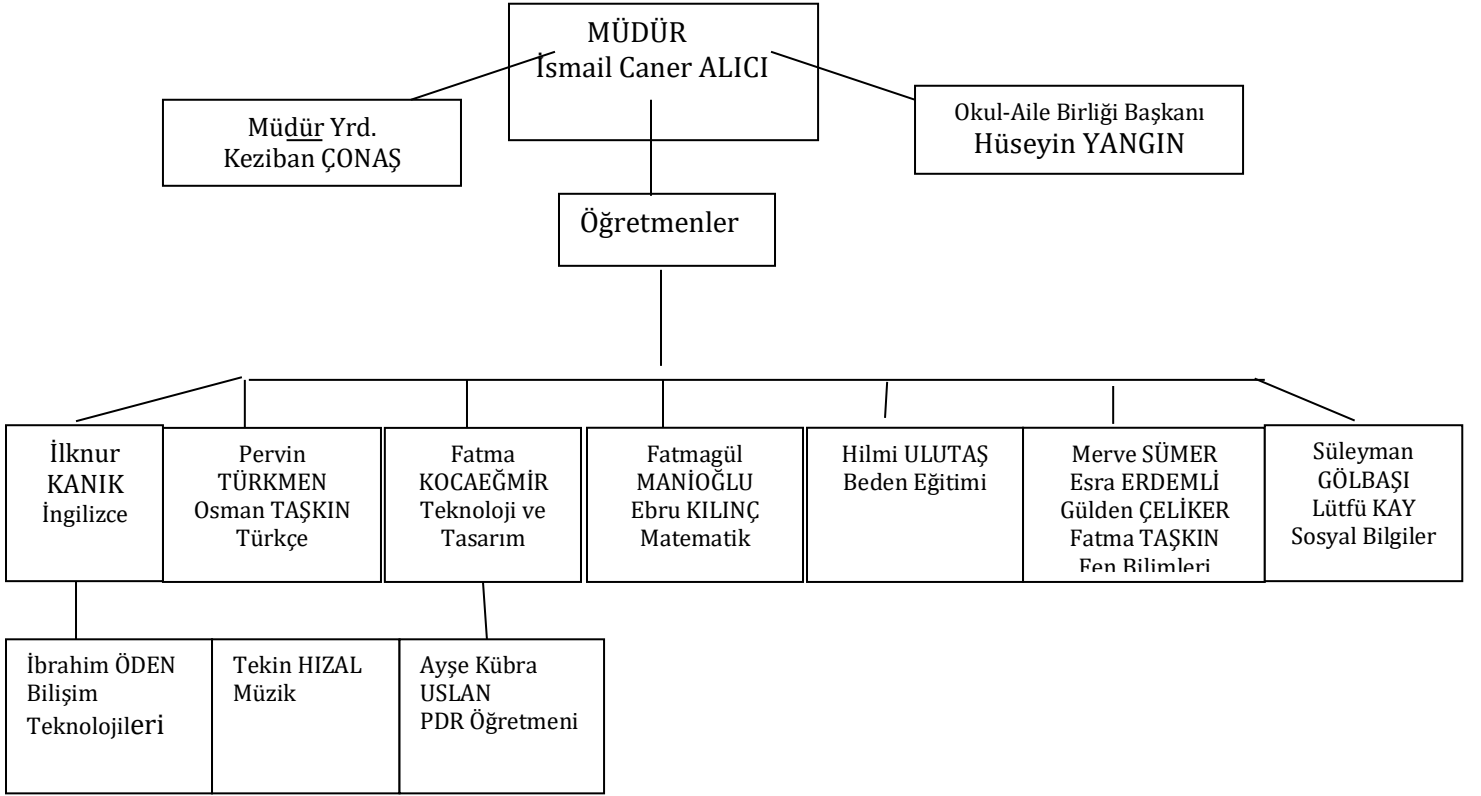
MÜDÜR
İsmail Caner ALICI

Müdür Yrd.
Keziban ÇONAŞ

Okul-Aile Birliği Başkanı
Hüseyin YANGIN

Öğretmenler

İlknur KANIK
İngilizce

Pervin TÜRKMEN
Osman TAŞKIN
Türkçe

Fatma KOCAEĞMİR
Teknoloji ve Tasarım

Fatmagül MANİOĞLU
Ebru KILINÇ
Matematik

Hilmi ULUTAŞ
Beden Eğitimi

Merve SÜMER
Esra ERDEMLİ
Gülden ÇELİKER
Fatma TAŞKIN
Fen Bilimleri

Süleyman GÖLBAŞI
Lütfü KAY
Sosyal Bilgiler

İbrahim ÖDEN
Bilişim
Teknolojileri

Tekin HIZAL
Müzik

Ayşe Kübra
USLAN
PDR Öğretmeni